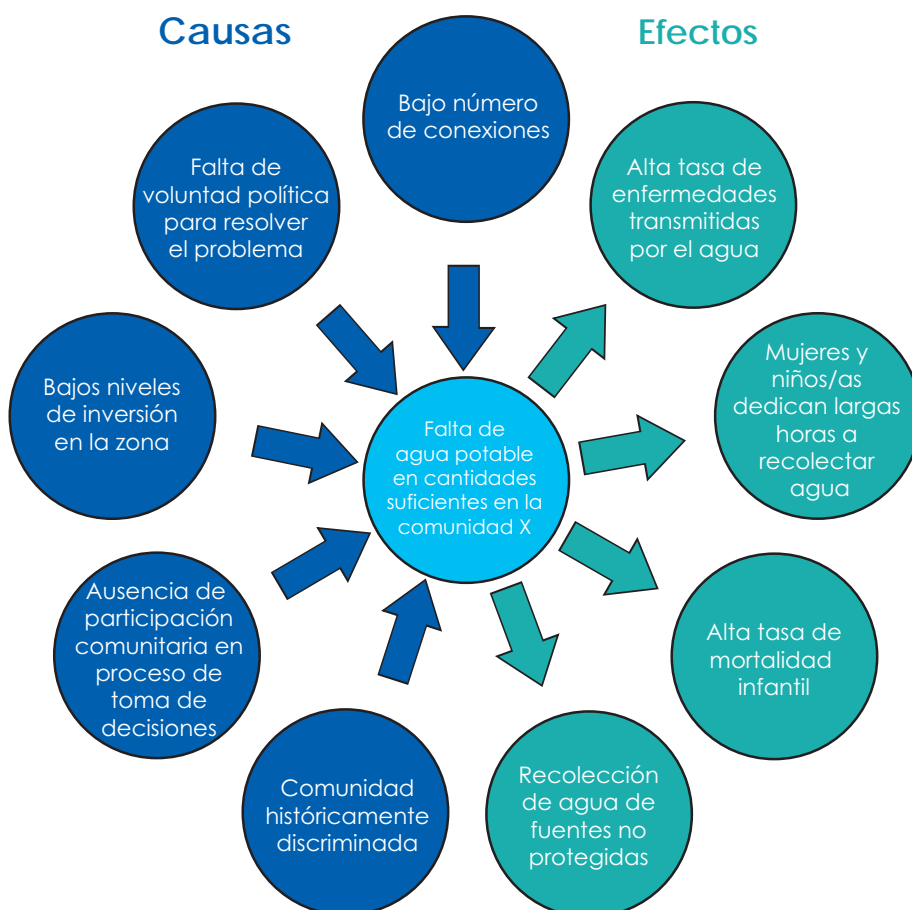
Causas

Efectos

Bajo número de conexiones

Falta de voluntad política para resolver el problema

Alta tasa de enfermedades transmitidas por el agua

Bajos niveles de inversión en la zona

Falta de agua potable en cantidades suficientes en la comunidad X

Mujeres y niños/as dedican largas horas a recolectar agua

Ausencia de participación comunitaria en proceso de toma de decisiones

Alta tasa de mortalidad infantil

Comunidad históricamente discriminada

Recolección de agua de fuentes no protegidas